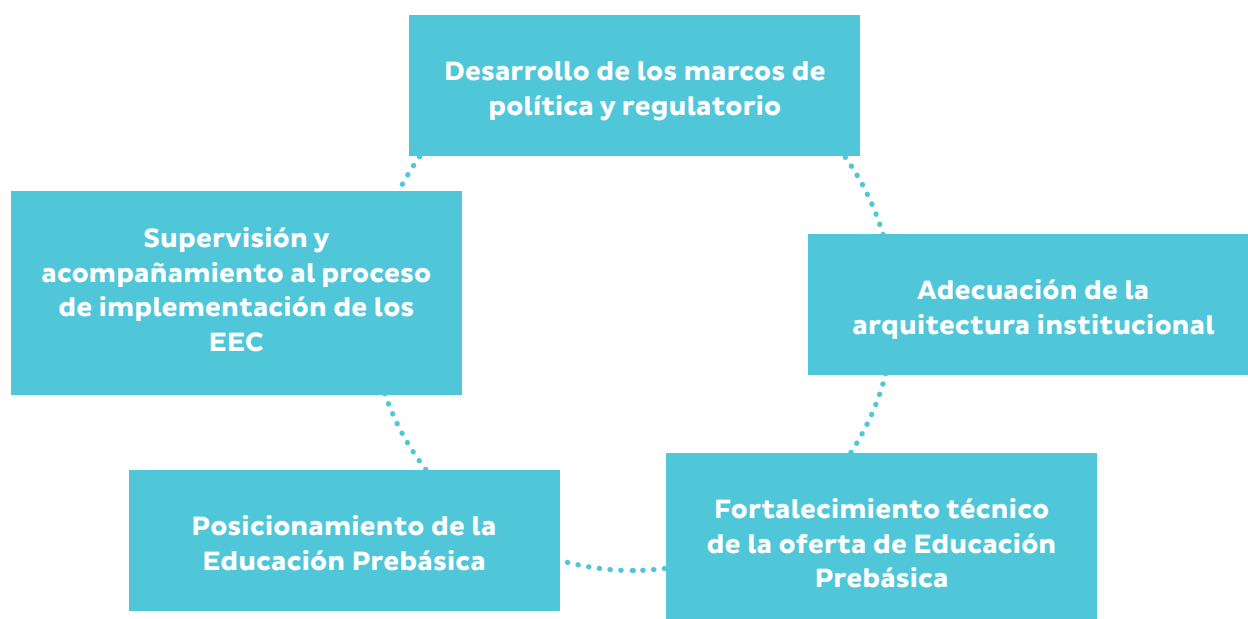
Desarrollo de los marcos de política y regulatorio

Adecuación de la arquitectura institucional

Fortalecimiento técnico de la oferta de Educación Prebásica

Posicionamiento de la Educación Prebásica

Supervisión y acompañamiento al proceso de implementación de los EEC